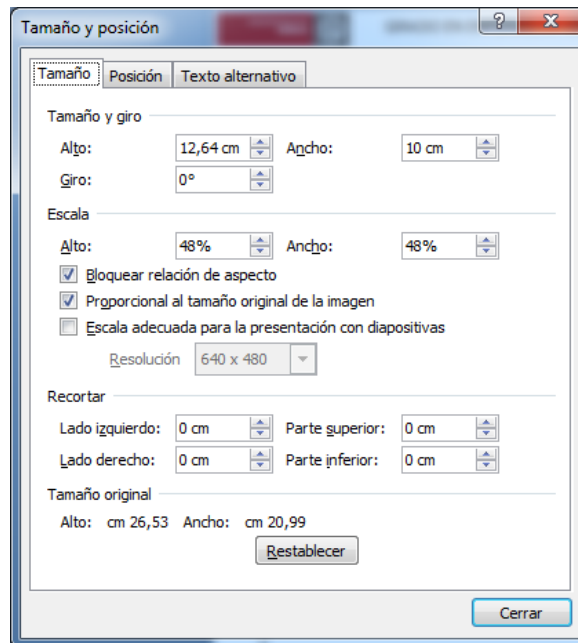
Tamaño y posición

?

X

Tamaño

Posición

Texto alternativo

Tamaño y giro

Alto:

12,64 cm

Ancho:

10 cm

Giro:

0°

Escala

Alto:

48%

Ancho:

48%

Bloquear relación de aspecto

Proporcional al tamaño original de la imagen

Escala adecuada para la presentación con diapositivas

Resolución

640 x 480

Recortar

Lado izquierdo:

0 cm

Parte superior:

0 cm

Lado derecho:

0 cm

Parte inferior:

0 cm

Tamaño original

Alto: cm 26,53 Ancho: cm 20,99

Restablecer

Cerrar